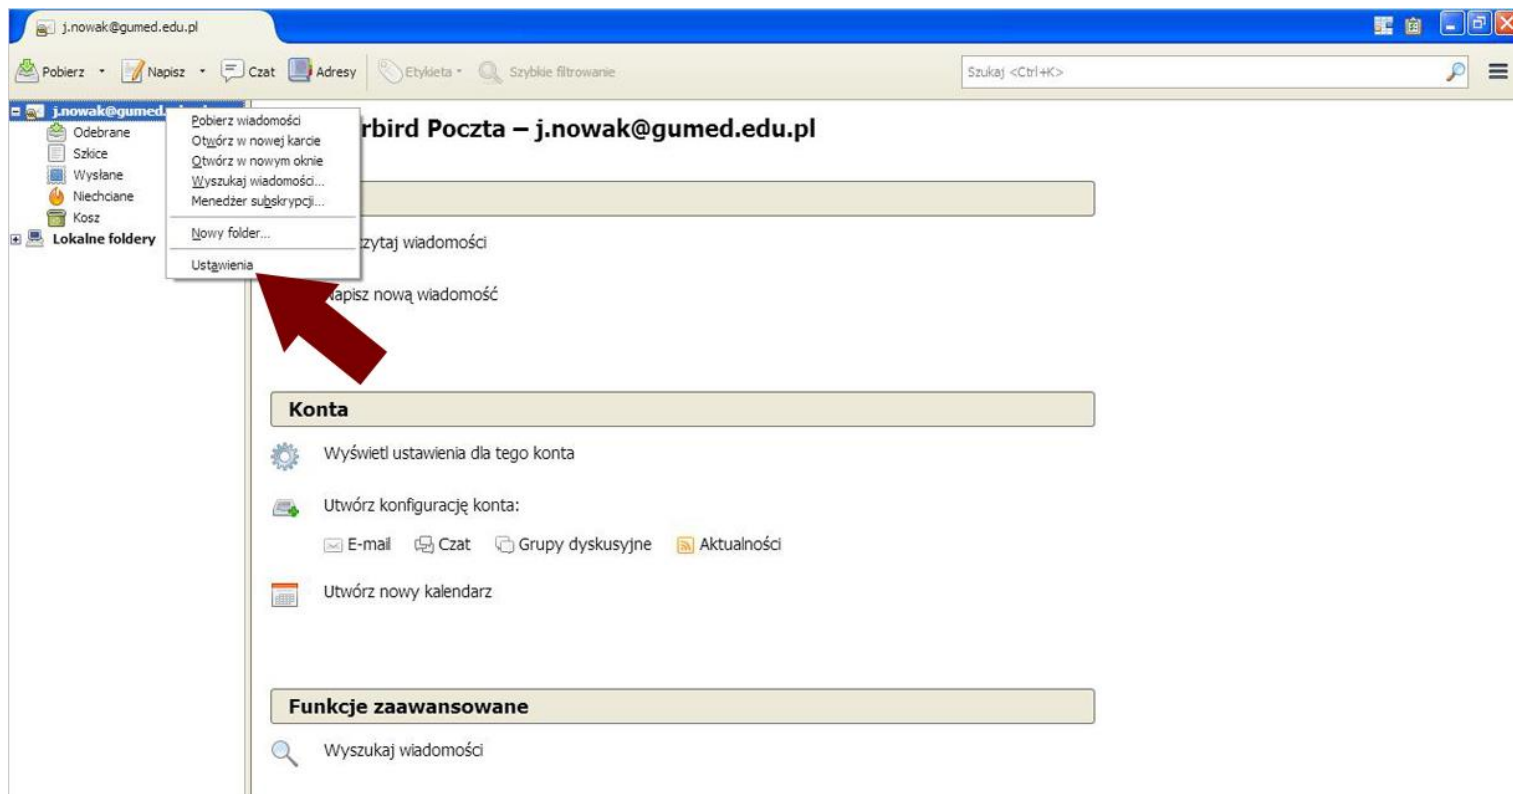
j.nowak@gumed.edu.pl

Pobierz Napisz Czat Adresy Etykieta Szybkie filtrowanie Szukaj <Ctrl+K>

j.nowak@gumed.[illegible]
Odebrane
Szkice
Wysłane
Niechciane
Kosz
Lokalne foldery

Pobierz wiadomości
Otwórz w nowej karcie
Otwórz w nowym oknie
Wyszukaj wiadomości...
Menedżer subskrypcji...
Nowy folder...
Ustawienia

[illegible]rbird Poczta – j.nowak@gumed.edu.pl

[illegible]zytaj wiadomości

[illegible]apisz nową wiadomość

Konta

Wyświetl ustawienia dla tego konta

Utwórz konfigurację konta:

E-mail Czat Grupy dyskusyjne Aktualności

Utwórz nowy kalendarz

Funkcje zaawansowane

Wyszukaj wiadomości